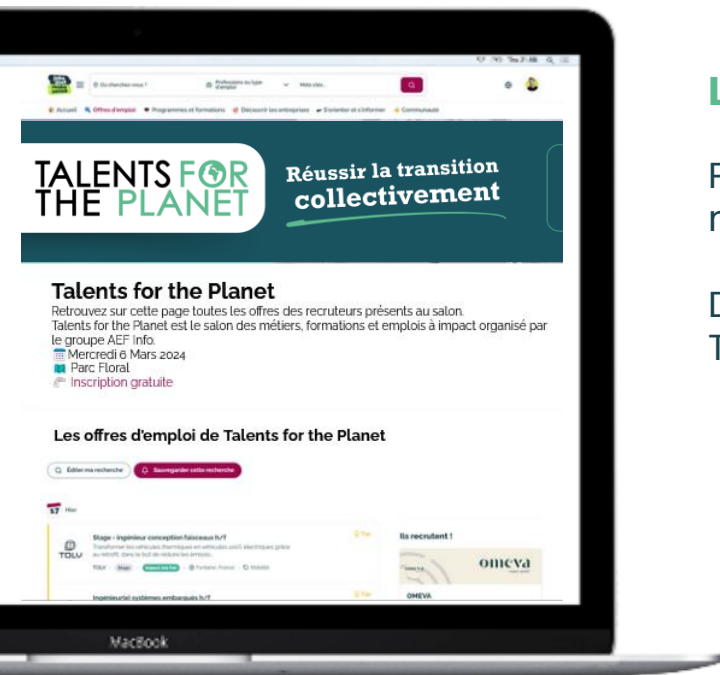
Ou cherchez-vous ? Professions ou type d'emploi Mots clés

Accueil Offres d'emploi Programmes et formations Découvrir les entreprises S'orienter et s'informer Communauté

TALENTS FOR THE PLANET

Réussir la transition collectivement

Talents for the Planet

Retrouvez sur cette page toutes les offres des recruteurs présents au salon.
Talents for the Planet est le salon des métiers, formations et emplois à impact organisé par le groupe AEF Info.
Mercredi 6 Mars 2024
Parc Floral
Inscription gratuite

Les offres d'emploi de Talents for the Planet

Éditer ma recherche Sauvegarder cette recherche

Hier

Stage - Ingénieur conception faisceaux h/f
TOLV
Stage

Ils recrutent !
omeva
OMEVA

Ingénieur(e) systèmes embarqués h/f

MacBook

L
F
r
D
T